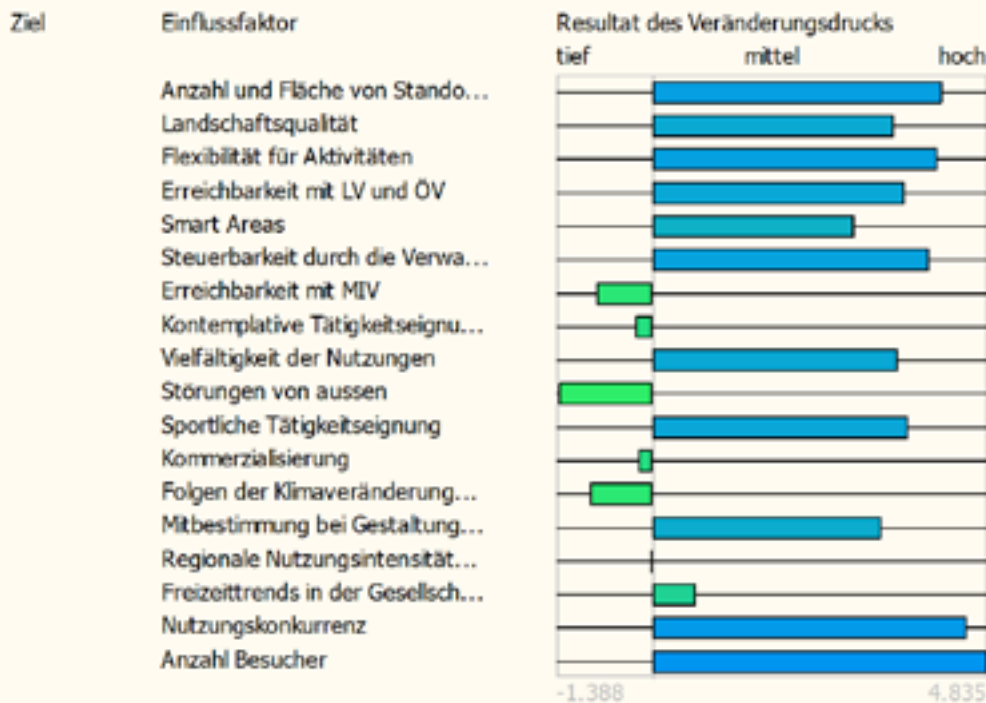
Ziel

Einflussfaktor

Anzahl und Fläche von Stando...
Landschaftsqualität
Flexibilität für Aktivitäten
Erreichbarkeit mit LV und ÖV
Smart Areas
Steuerbarkeit durch die Verwa...
Erreichbarkeit mit MIV
Kontemplative Tätigkeitseignu...
Vielfältigkeit der Nutzungen
Störungen von aussen
Sportliche Tätigkeitseignung
Kommerzialisierung
Folgen der Klimaveränderung...
Mitbestimmung bei Gestaltung...
Regionale Nutzungsintensität...
Freizeittrends in der Gesellsch...
Nutzungskonkurrenz
Anzahl Besucher

Resultat des Veränderungsdrucks

tief mittel hoch

-1.388 4.835